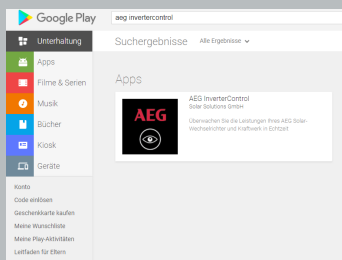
Google Play

aeg invertercontrol

Unterhaltung

Apps

Filme & Serien

Musik

Bücher

Kiosk

Geräte

Konto

Code einlösen

Geschenkkarte kaufen

Meine Wunschliste

Meine Play-Aktivitäten

Leitfaden für Eltern

Suchergebnisse

Alle Ergebnisse

Apps

AEG

AEG InverterControl

Solar Solutions GmbH

Überwachen Sie die Leistungen Ihres AEG Solar-Wechselrichter und Kraftwerk in Echtzeit